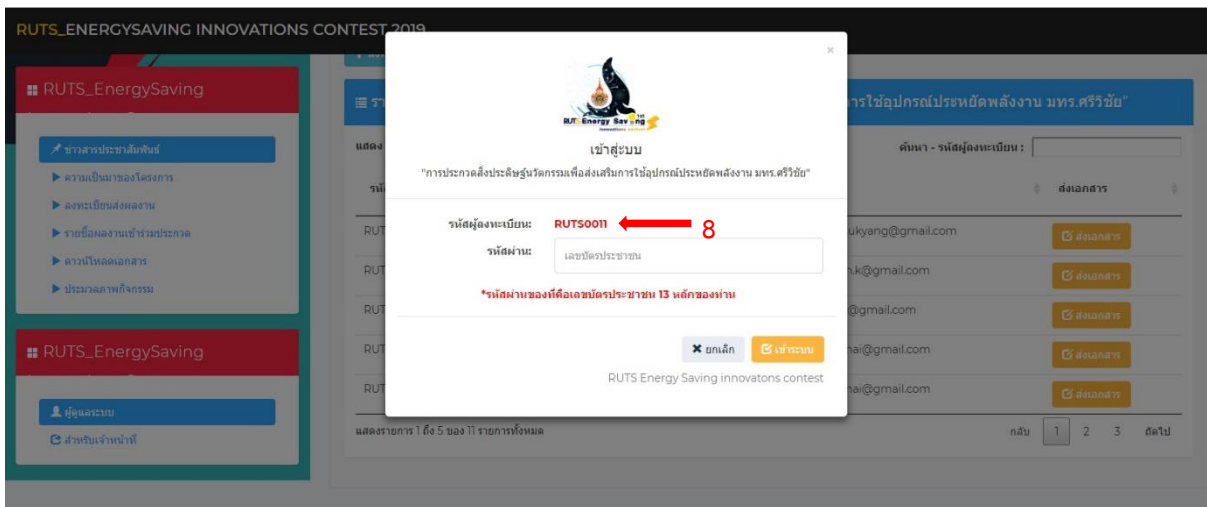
RUTS_ENERGYSAVING INNOVATIONS CONTEST 2019

RUTS_EnergySaving

ข่าวสารประชาสัมพันธ์
ความเป็นมาของโครงการ
ลงทะเบียนส่งผลงาน
รายชื่อผลงานเข้าร่วมประกวด
ดาวน์โหลดเอกสาร
ประมวลภาพกิจกรรม

RUTS_EnergySaving

ผู้ดูแลระบบ
สำหรับเจ้าหน้าที่

การใช้อุปกรณ์ประหยัดพลังงาน มทร.ศรีวิชัย"

ค้นหา - รหัสผู้ลงทะเบียน :

ส่งเอกสาร

ukyang@gmail.com
ส่งเอกสาร
.k@gmail.com
ส่งเอกสาร
@gmail.com
ส่งเอกสาร
ai@gmail.com
ส่งเอกสาร
ai@gmail.com
ส่งเอกสาร

แสดงรายการ 1 ถึง 5 ของ 11 รายการทั้งหมด

กลับ 1 2 3 ถัดไป

×

RUTS Energy Saving

เข้าสู่ระบบ
"การประกวดสิ่งประดิษฐ์นวัตกรรมเพื่อส่งเสริมการใช้อุปกรณ์ประหยัดพลังงาน มทร.ศรีวิชัย"

รหัสผู้ลงทะเบียน: RUTS0011
8
รหัสผ่าน: เลขบัตรประชาชน

*รหัสผ่านของท่านคือเลขบัตรประชาชน 13 หลักของท่าน

ยกเลิก เข้าระบบ

RUTS Energy Saving innovatons contest